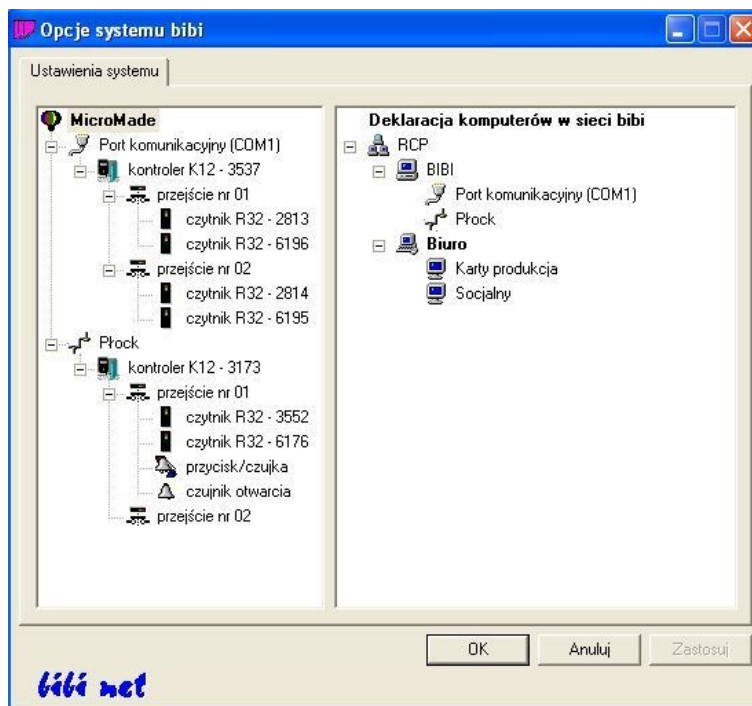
Opcje systemu bibi

Ustawienia systemu

MicroMade
Port komunikacyjny (COM1)
kontroler K12 - 3537
przejście nr 01
czytnik R32 - 2813
czytnik R32 - 6196
przejście nr 02
czytnik R32 - 2814
czytnik R32 - 6195
Płock
kontroler K12 - 3173
przejście nr 01
czytnik R32 - 3552
czytnik R32 - 6176
przycisk/czujka
czujnik otwarcia
przejście nr 02

Deklaracja komputerów w sieci bibi
RCP
BIBI
Port komunikacyjny (COM1)
Płock
Biuro
Karty produkcja
Socjalny

OK
Anuluj
Zastosuj

bibi net